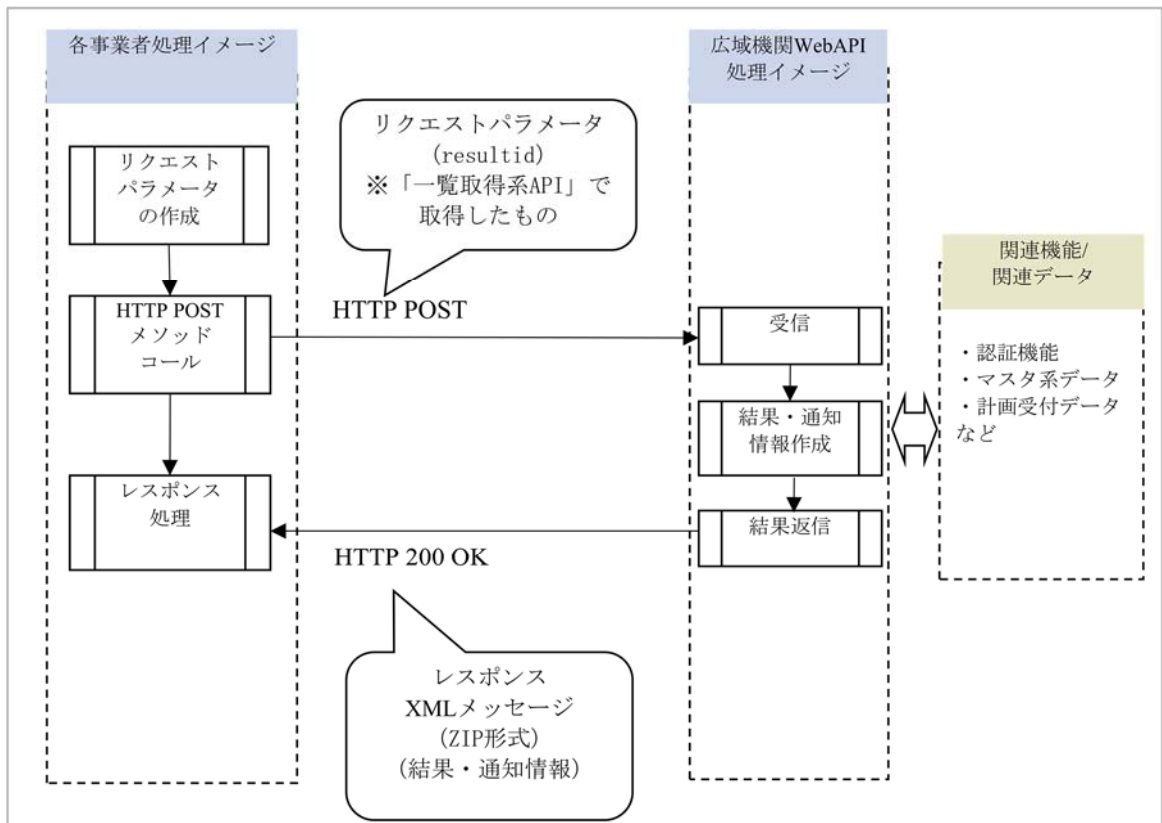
各事業者処理イメージ

広域機関WebAPI 処理イメージ

リクエストパラメータ (resultid) ※「一覧取得系API」で取得したもの

リクエスト パラメータ の作成

HTTP POST メソッド コール

HTTP POST

受信

関連機能/ 関連データ

・認証機能
・マスタ系データ
・計画受付データ
など

結果・通知 情報作成

レスポンス 処理

結果返信

HTTP 200 OK

レスポンス XMLメッセージ (ZIP形式) (結果・通知情報)